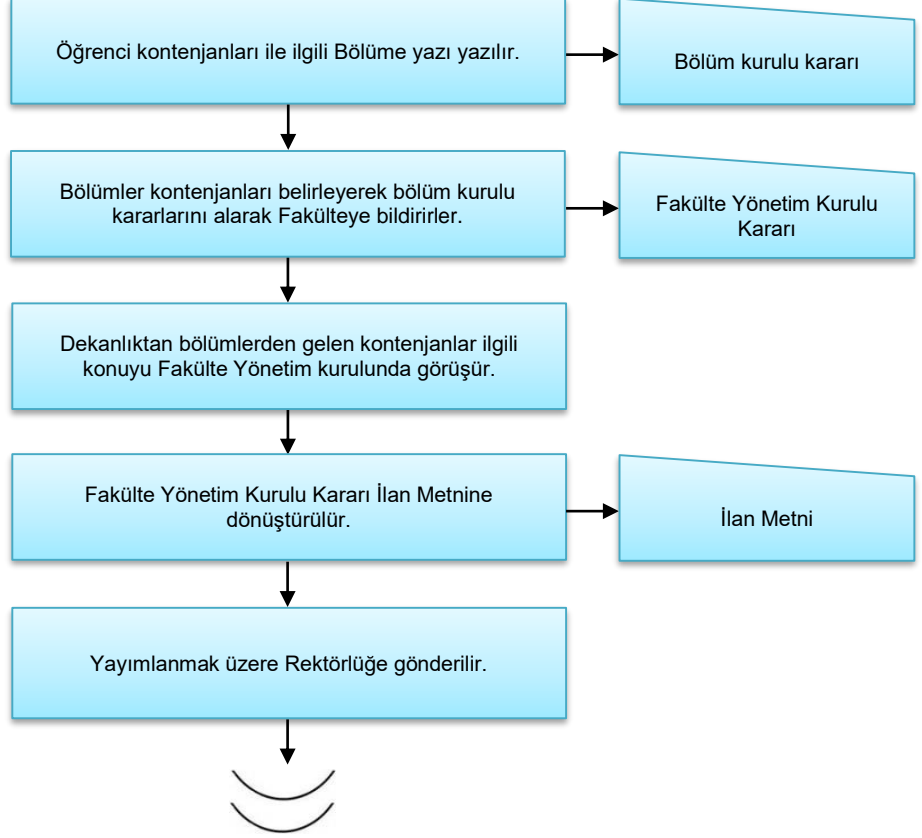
Öğrenci kontenjanları ile ilgili Bölüme yazı yazılır.

Bölüm kurulu kararı

Bölümler kontenjanları belirleyerek bölüm kurulu kararlarını alarak Fakülteye bildirirler.

Fakülte Yönetim Kurulu Kararı

Dekanlıktan bölümlerden gelen kontenjanlar ilgili konuyu Fakülte Yönetim kurulunda görüşür.

Fakülte Yönetim Kurulu Kararı İlan Metnine dönüştürülür.

İlan Metni

Yayımlanmak üzere Rektörlüğe gönderilir.